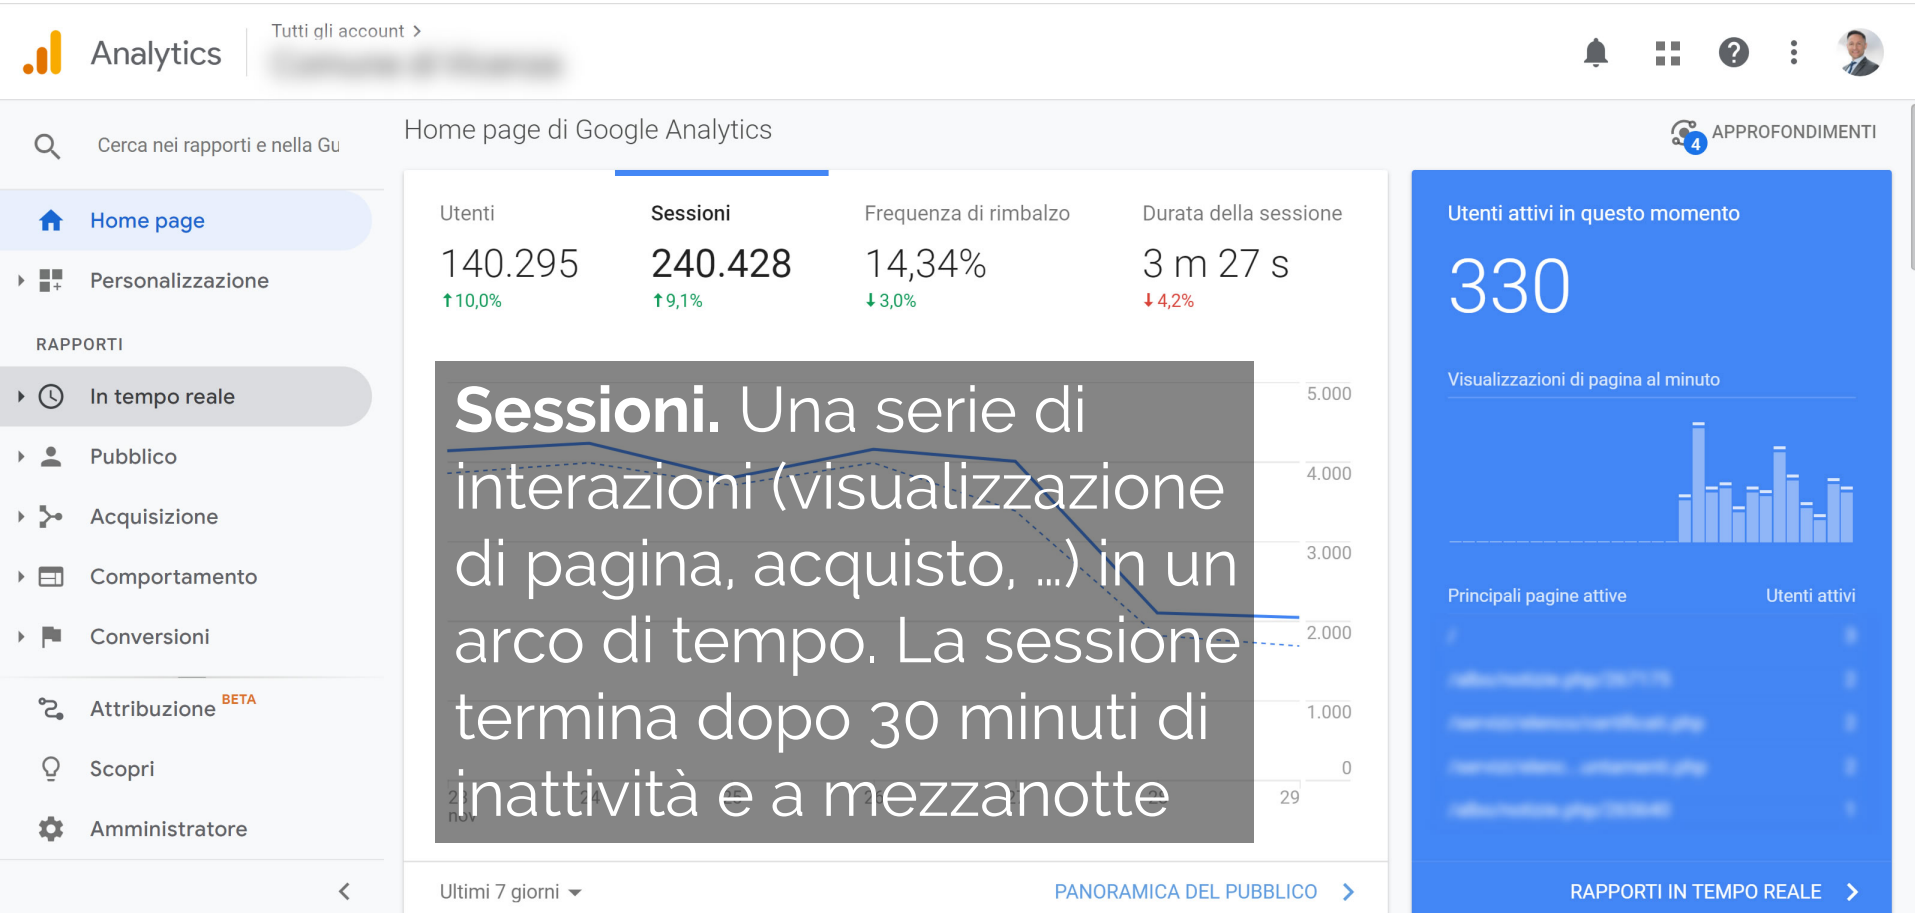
Analytics

Tutti gli account >
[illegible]

Cerca nei rapporti e nella Gu

Home page

Personalizzazione

RAPPORTI

In tempo reale

Pubblico

Acquisizione

Comportamento

Conversioni

Attribuzione BETA

Scopri

Amministratore

Home page di Google Analytics

APPROFONDIMENTI 4

Utenti
140.295
10,0%

Sessioni
240.428
9,1%

Frequenza di rimbalzo
14,34%
3,0%

Durata della sessione
3 m 27 s
4,2%

**Sessioni.** Una serie di interazioni (visualizzazione di pagina, acquisto, …) in un arco di tempo. La sessione termina dopo 30 minuti di inattività e a mezzanotte

5.000
4.000
3.000
2.000
1.000
0

23 nov 24 25 26 27 28 29

Ultimi 7 giorni

PANORAMICA DEL PUBBLICO

Utenti attivi in questo momento

330

Visualizzazioni di pagina al minuto

Principali pagine attive

Utenti attivi

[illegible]

RAPPORTI IN TEMPO REALE